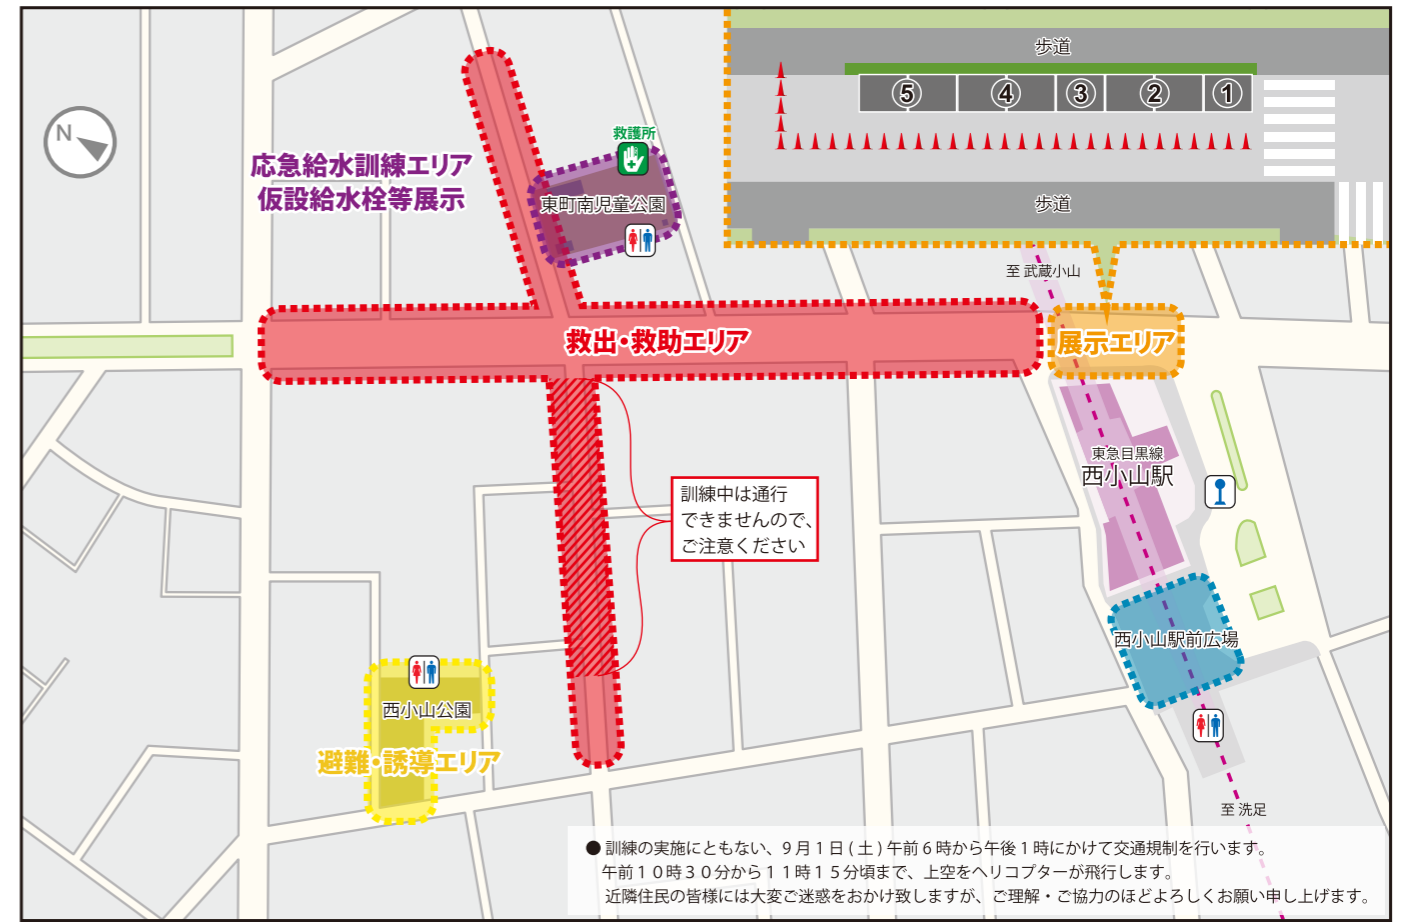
N

応急給水訓練エリア
仮設給水栓等展示

救護所

東町南児童公園

歩道

⑤ ④ ③ ② ①

歩道

至 武蔵小山

救出・救助エリア

展示エリア

東急目黒線
西小山駅

訓練中は通行できませんので、ご注意ください

西小山駅前広場

西小山公園

避難・誘導エリア

至 洗足

● 訓練の実施にともない、９月１日（土）午前６時から午後１時にかけて交通規制を行います。
午前１０時３０分から１１時１５分頃まで、上空をヘリコプターが飛行します。
近隣住民の皆様には大変ご迷惑をおかけ致しますが、ご理解・ご協力のほどよろしくお願い申し上げます。